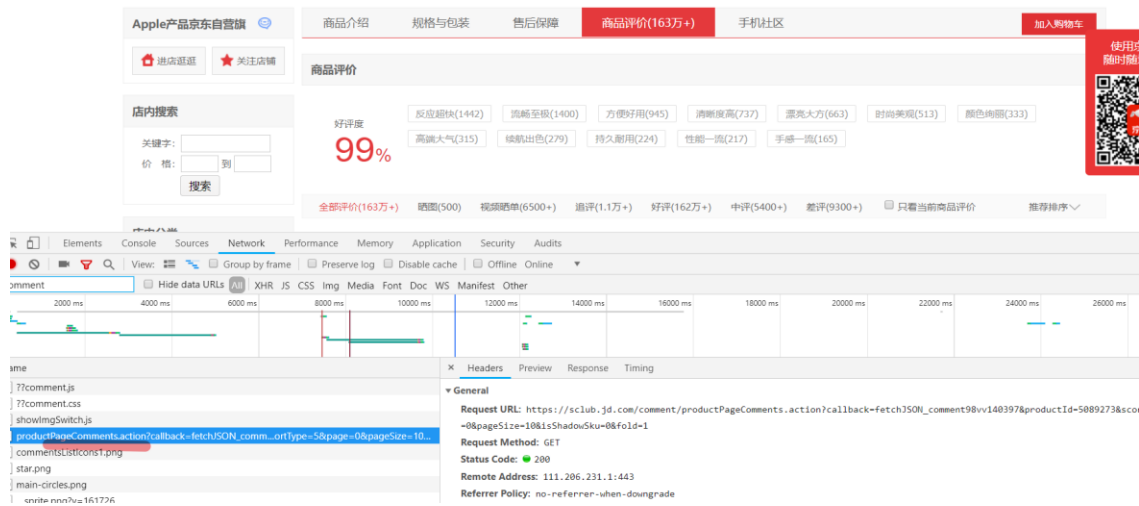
Apple产品京东自营旗

进店逛逛　关注店铺

商品介绍　规格与包装　售后保障　商品评价(163万+)　手机社区　加入购物车

使用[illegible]
随时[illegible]

商品评价

店内搜索

关键字:
价　格:　到
搜索

好评度
99%

反应超快(1442)　流畅至极(1400)　方便好用(945)　清晰度高(737)　漂亮大方(663)　时尚美观(513)　颜色绚丽(333)
高端大气(315)　续航出色(279)　持久耐用(224)　性能一流(217)　手感一流(165)

全部评价(163万+)　晒图(500)　视频晒单(6500+)　追评(1.1万+)　好评(162万+)　中评(5400+)　差评(9300+)　只看当前商品评价　推荐排序

Elements　Console　Sources　Network　Performance　Memory　Application　Security　Audits

View:　Group by frame　Preserve log　Disable cache　Offline　Online

omment　Hide data URLs　All　XHR　JS　CSS　Img　Media　Font　Doc　WS　Manifest　Other

2000 ms　4000 ms　6000 ms　8000 ms　10000 ms　12000 ms　14000 ms　16000 ms　18000 ms　20000 ms　22000 ms　24000 ms　26000 ms

ame
??comment.js
??comment.css
showImgSwitch.js
productPageComments.action?callback=fetchJSON_comm...ortType=5&page=0&pageSize=10...
commentsList-Icons1.png
star.png
main-circles.png
sprite.png?v=161726

Headers　Preview　Response　Timing

General
Request URL: https://sclub.jd.com/comment/productPageComments.action?callback=fetchJSON_comment98vv140397&productId=5089273&sco
=0&pageSize=10&isShadowSku=0&fold=1
Request Method: GET
Status Code: 200
Remote Address: 111.206.231.1:443
Referrer Policy: no-referrer-when-downgrade